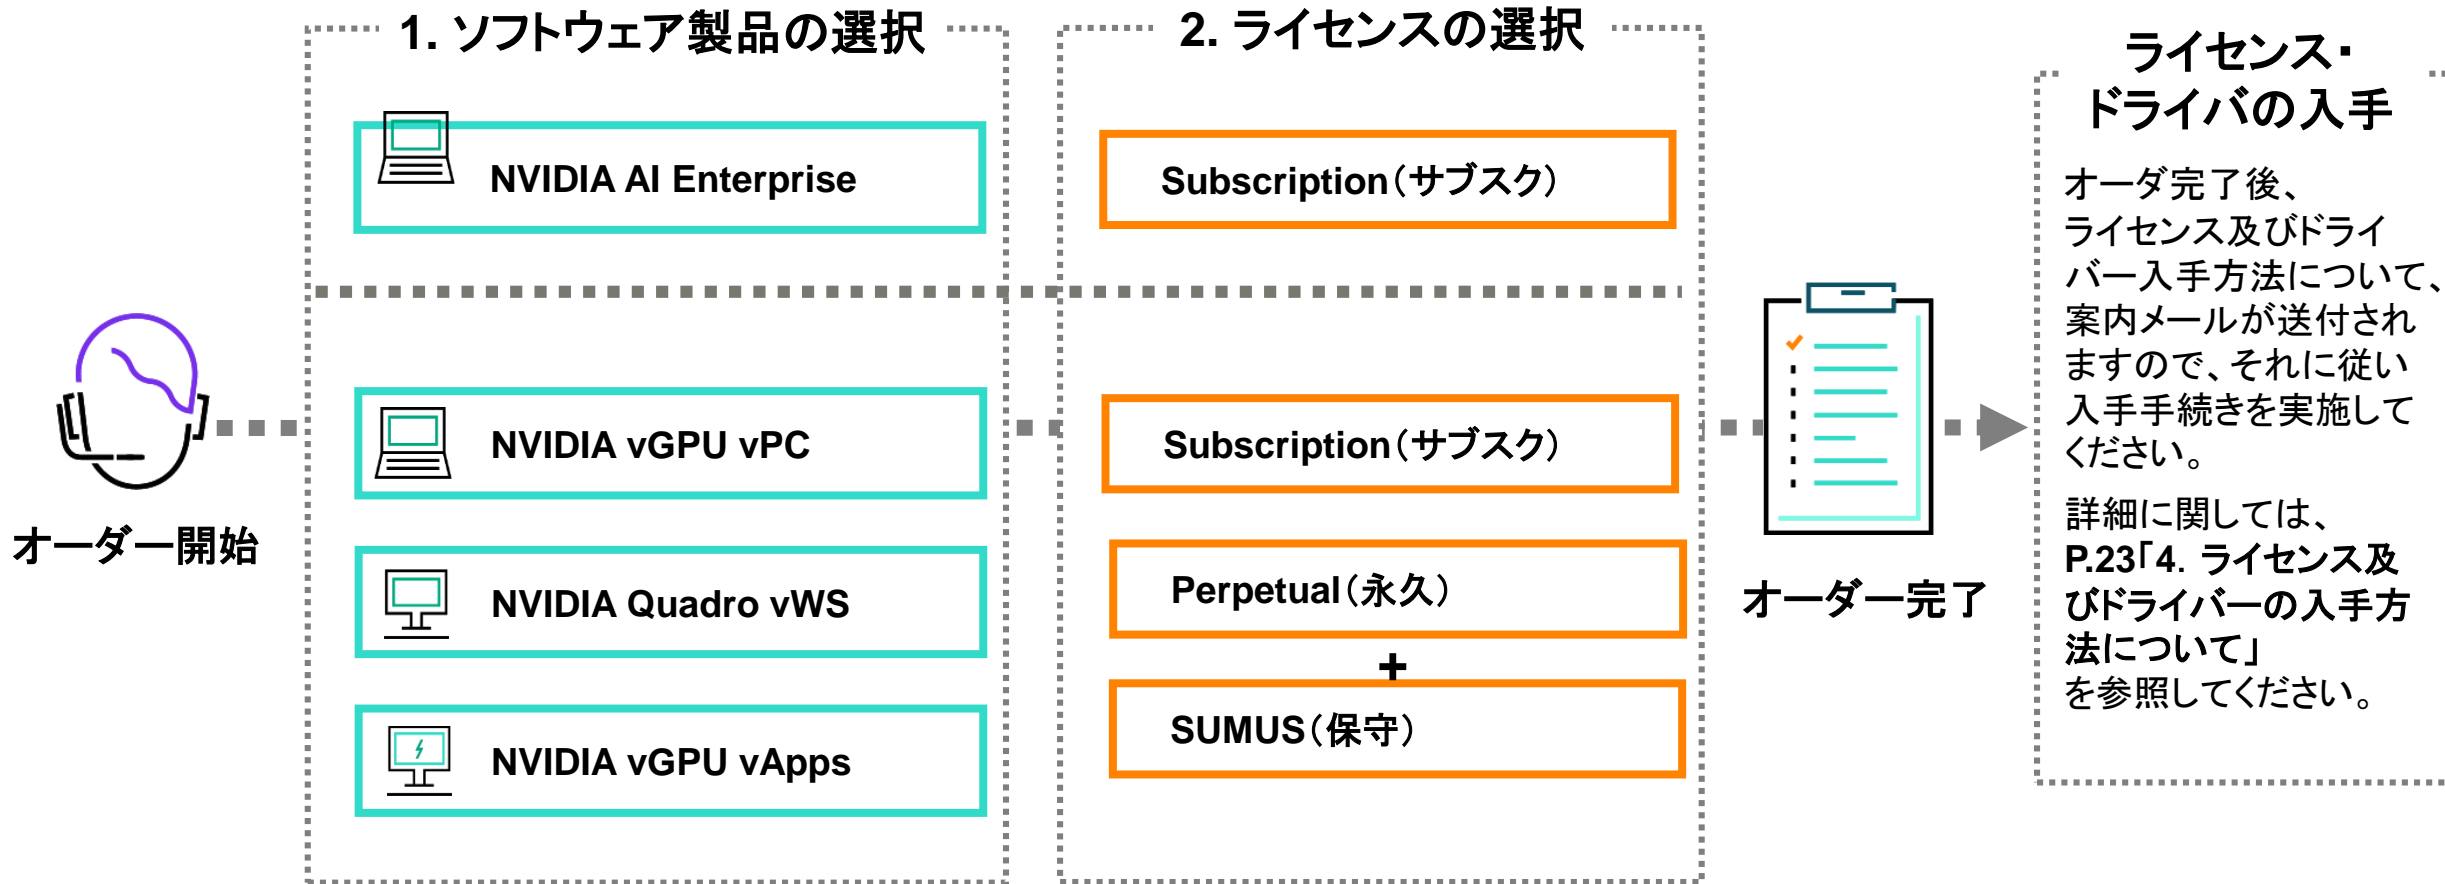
オーダー開始

1. ソフトウェア製品の選択

NVIDIA AI Enterprise

NVIDIA vGPU vPC

NVIDIA Quadro vWS

NVIDIA vGPU vApps

2. ライセンスの選択

Subscription（サブスク）

Subscription（サブスク）

Perpetual（永久）

+

SUMUS（保守）

オーダー完了

ライセンス・ドライバの入手

オーダ完了後、ライセンス及びドライバー入手方法について、案内メールが送付されますので、それに従い入手手続きを実施してください。

詳細に関しては、P.23「4. ライセンス及びドライバーの入手方法について」を参照してください。